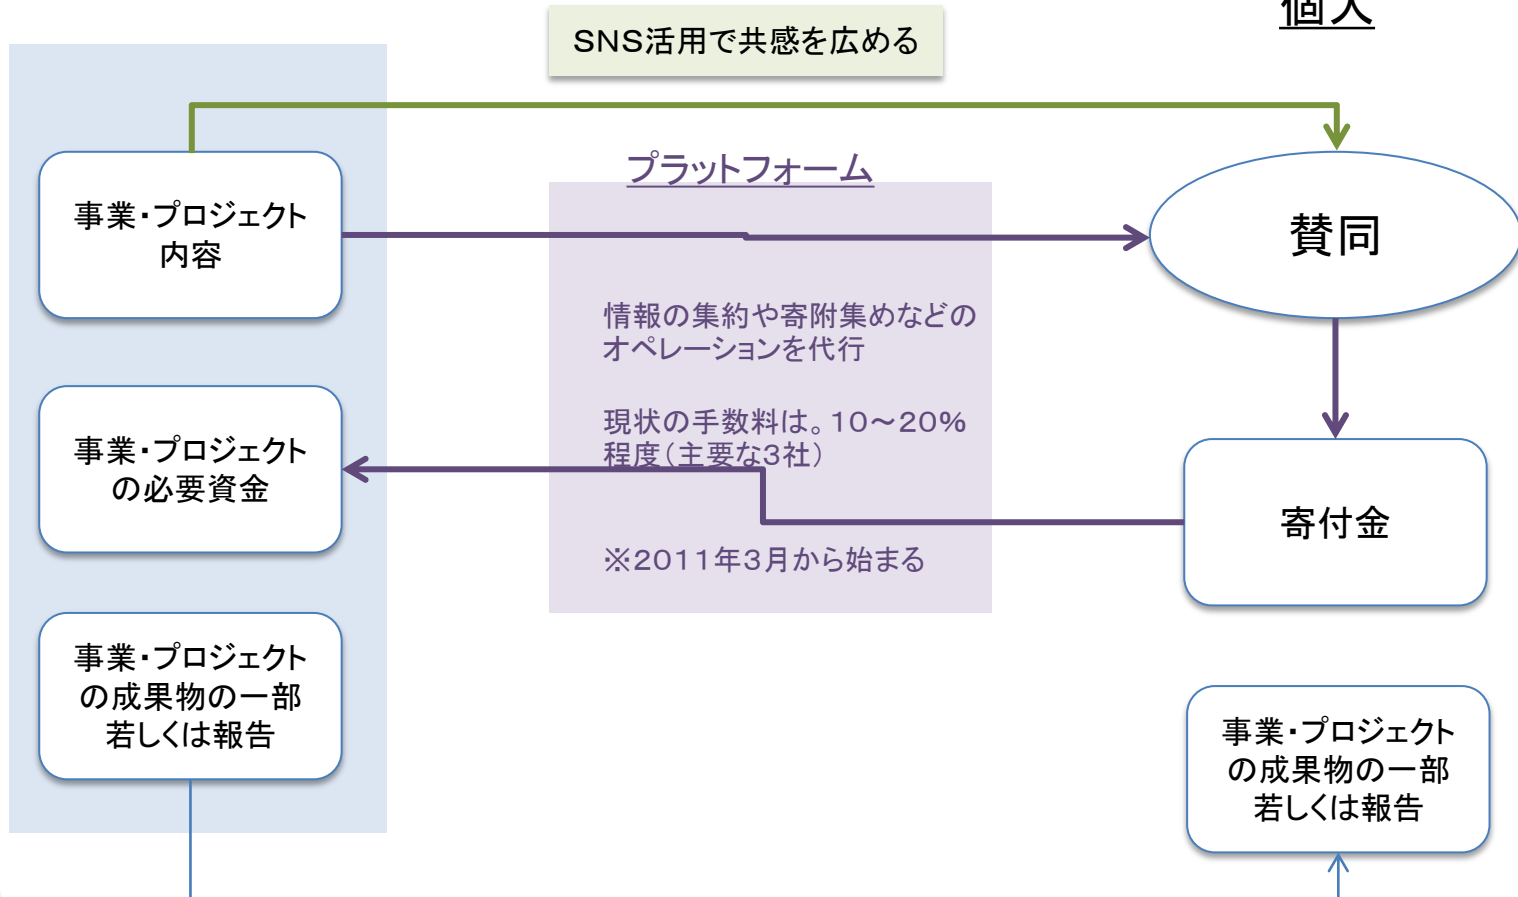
SNS活用で共感を広める

個人

事業・プロジェクト内容

プラットフォーム

賛同

情報の集約や寄附集めなどのオペレーションを代行

現状の手数料は。10～20%程度（主要な3社）

事業・プロジェクトの必要資金

寄付金

※2011年3月から始まる

事業・プロジェクトの成果物の一部若しくは報告

事業・プロジェクトの成果物の一部若しくは報告